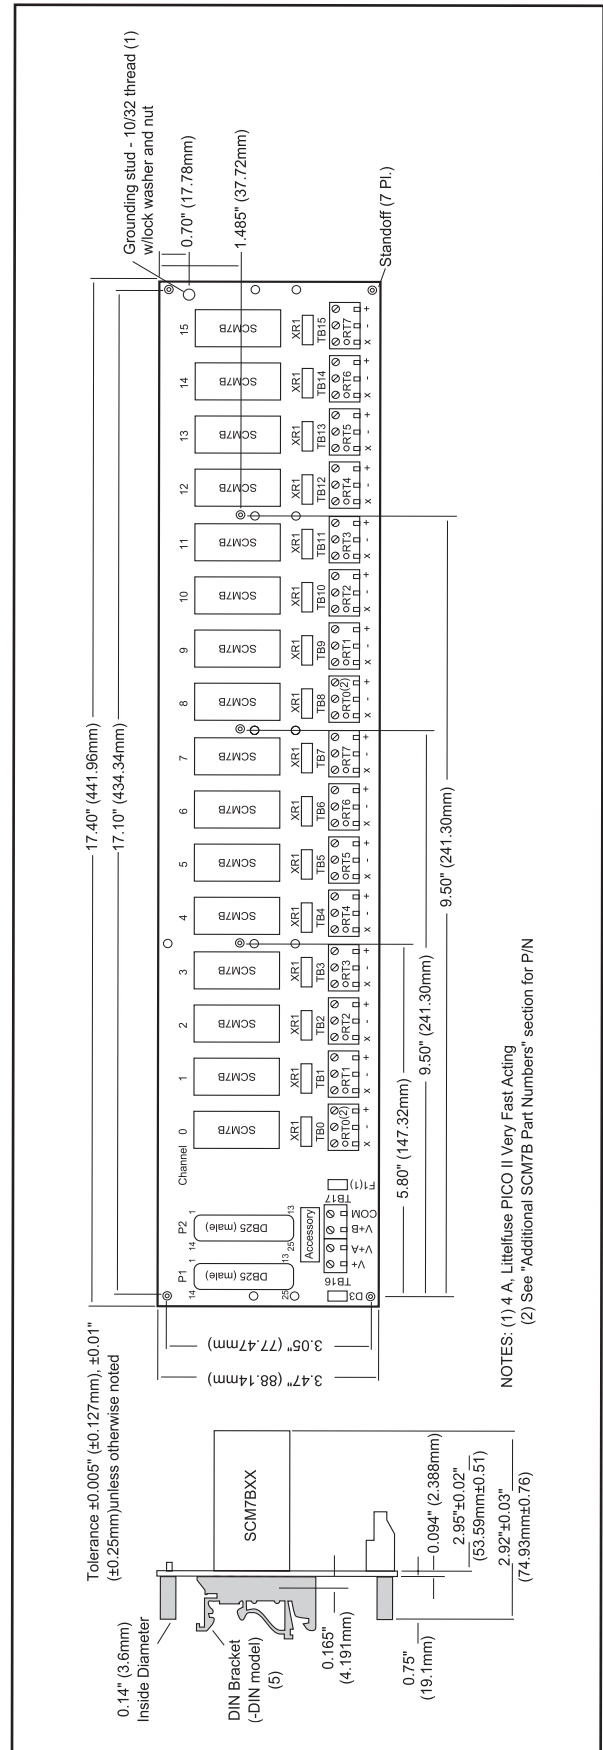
Tolerance ±0.005" (±0.127mm), ±0.01" (±0.25mm)unless otherwise noted

Grounding stud - 10/32 thread (1) w/lock washer and nut

0.70" (17.78mm)

1.485" (37.72mm)

17.40" (441.96mm)

17.10" (434.34mm)

Standoff (7 Pl.)

0.14" (3.6mm) Inside Diameter

DIN Bracket (-DIN model) (5)

0.165" (4.191mm)

0.75" (19.1mm)

SCM7BXX

0.094" (2.388mm)

2.95"±0.02" (53.59mm±0.51)

2.92"±0.03" (74.93mm±0.76)

3.05" (77.47mm)

3.47" (88.14mm)

P1

P2

DB25 (male)

DB25 (male)

14 1 25 13

14 1 25 13

Accessory

TB16

TB17

V+ V+A V+B COM

D3

F1(1)

Channel

0 1 2 3 4 5 6 7 8 9 10 11 12 13 14 15

SCM7B SCM7B SCM7B SCM7B SCM7B SCM7B SCM7B SCM7B SCM7B SCM7B SCM7B SCM7B SCM7B SCM7B SCM7B SCM7B

XR1 XR1 XR1 XR1 XR1 XR1 XR1 XR1 XR1 XR1 XR1 XR1 XR1 XR1 XR1 XR1

TB0 TB1 TB2 TB3 TB4 TB5 TB6 TB7 TB8 TB9 TB10 TB11 TB12 TB13 TB14 TB15

ORT0(2) ORT1 ORT2 ORT3 ORT4 ORT5 ORT6 ORT7 ORT0(2) ORT1 ORT2 ORT3 ORT4 ORT5 ORT6 ORT7

x - +

5.80" (147.32mm)

9.50" (241.30mm)

9.50" (241.30mm)

NOTES: (1) 4 A, Littelfuse PICO II Very Fast Acting
(2) See "Additional SCM7B Part Numbers" section for P/N